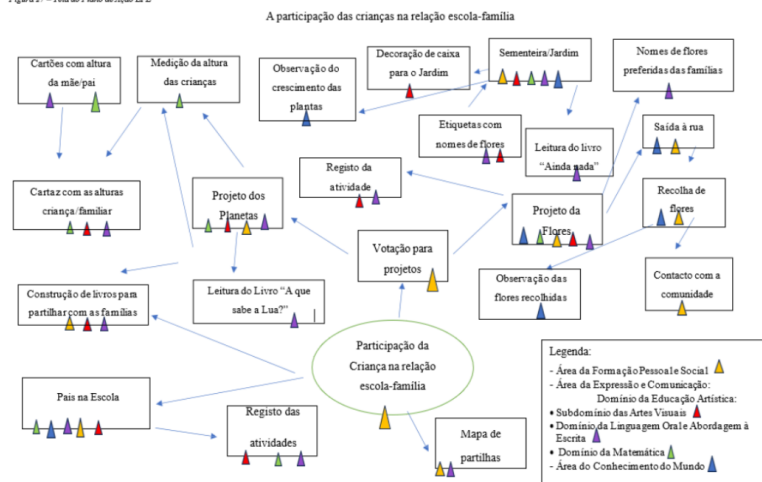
Figura 17 – Teia do Plano de ação 2.2

A participação das crianças na relação escola-família

Cartões com altura da mãe/pai

Medição da altura das crianças

Observação do crescimento das plantas

Decoração de caixa para o Jardim

Sementeira/Jardim

Nomes de flores preferidas das famílias

Etiquetas com nomes de flores

Leitura do livro "Ainda nada"

Saída à rua

Cartaz com as alturas criança/familiar

Projeto dos Planetas

Registo da atividade

Projeto da Flores

Recolha de flores

Votação para projetos

Observação das flores recolhidas

Contacto com a comunidade

Construção de livros para partilhar com as famílias

Leitura do Livro "A que sabe a Lua?"

Participação da Criança na relação escola-família

Pais na Escola

Registo das atividades

Mapa de partilhas

Legenda:
- Área da Formação Pessoal e Social
- Área da Expressão e Comunicação:
Domínio da Educação Artística:
• Subdomínio das Artes Visuais
• Domínio da Linguagem Oral e Abordagem à Escrita
• Domínio da Matemática
- Área do Conhecimento do Mundo